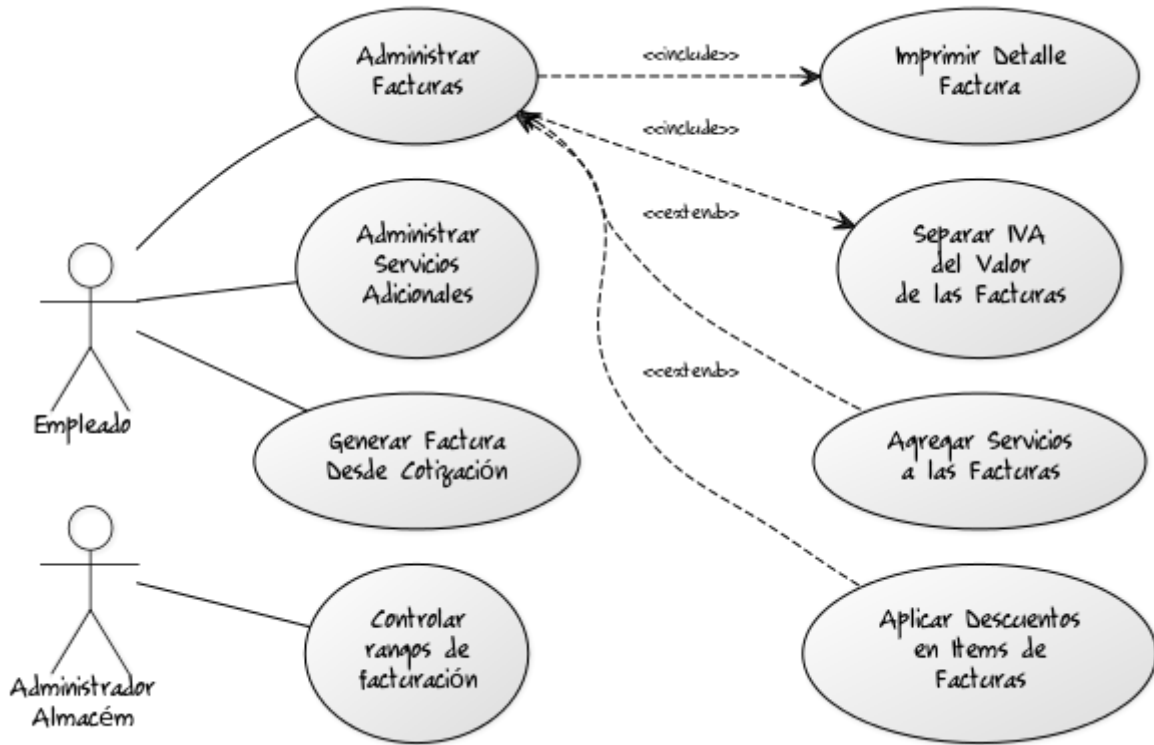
Administrar Facturas

<<include>>

Imprimir Detalle Factura

<<include>>

<<extend>>

Separar IVA del Valor de las Facturas

Administrar Servicios Adicionales

<<extend>>

Empleado

Generar Factura Desde Cotización

Agregar Servicios a las Facturas

Controlar rangos de facturación

Aplicar Descuentos en Items de Facturas

Administrador Almacém